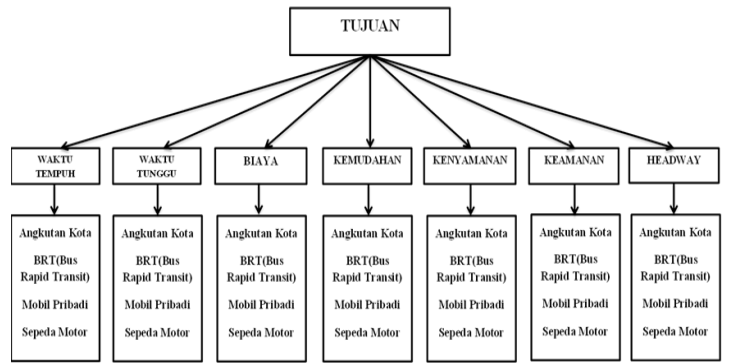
TUJUAN

WAKTU TEMPUH

Angkutan Kota
BRT(Bus Rapid Transit)
Mobil Pribadi
Sepeda Motor

WAKTU TUNGGU

Angkutan Kota
BRT(Bus Rapid Transit)
Mobil Pribadi
Sepeda Motor

BIAYA

Angkutan Kota
BRT(Bus Rapid Transit)
Mobil Pribadi
Sepeda Motor

KEMUDAHAN

Angkutan Kota
BRT(Bus Rapid Transit)
Mobil Pribadi
Sepeda Motor

KENYAMANAN

Angkutan Kota
BRT(Bus Rapid Transit)
Mobil Pribadi
Sepeda Motor

KEAMANAN

Angkutan Kota
BRT(Bus Rapid Transit)
Mobil Pribadi
Sepeda Motor

HEADWAY

Angkutan Kota
BRT(Bus Rapid Transit)
Mobil Pribadi
Sepeda Motor